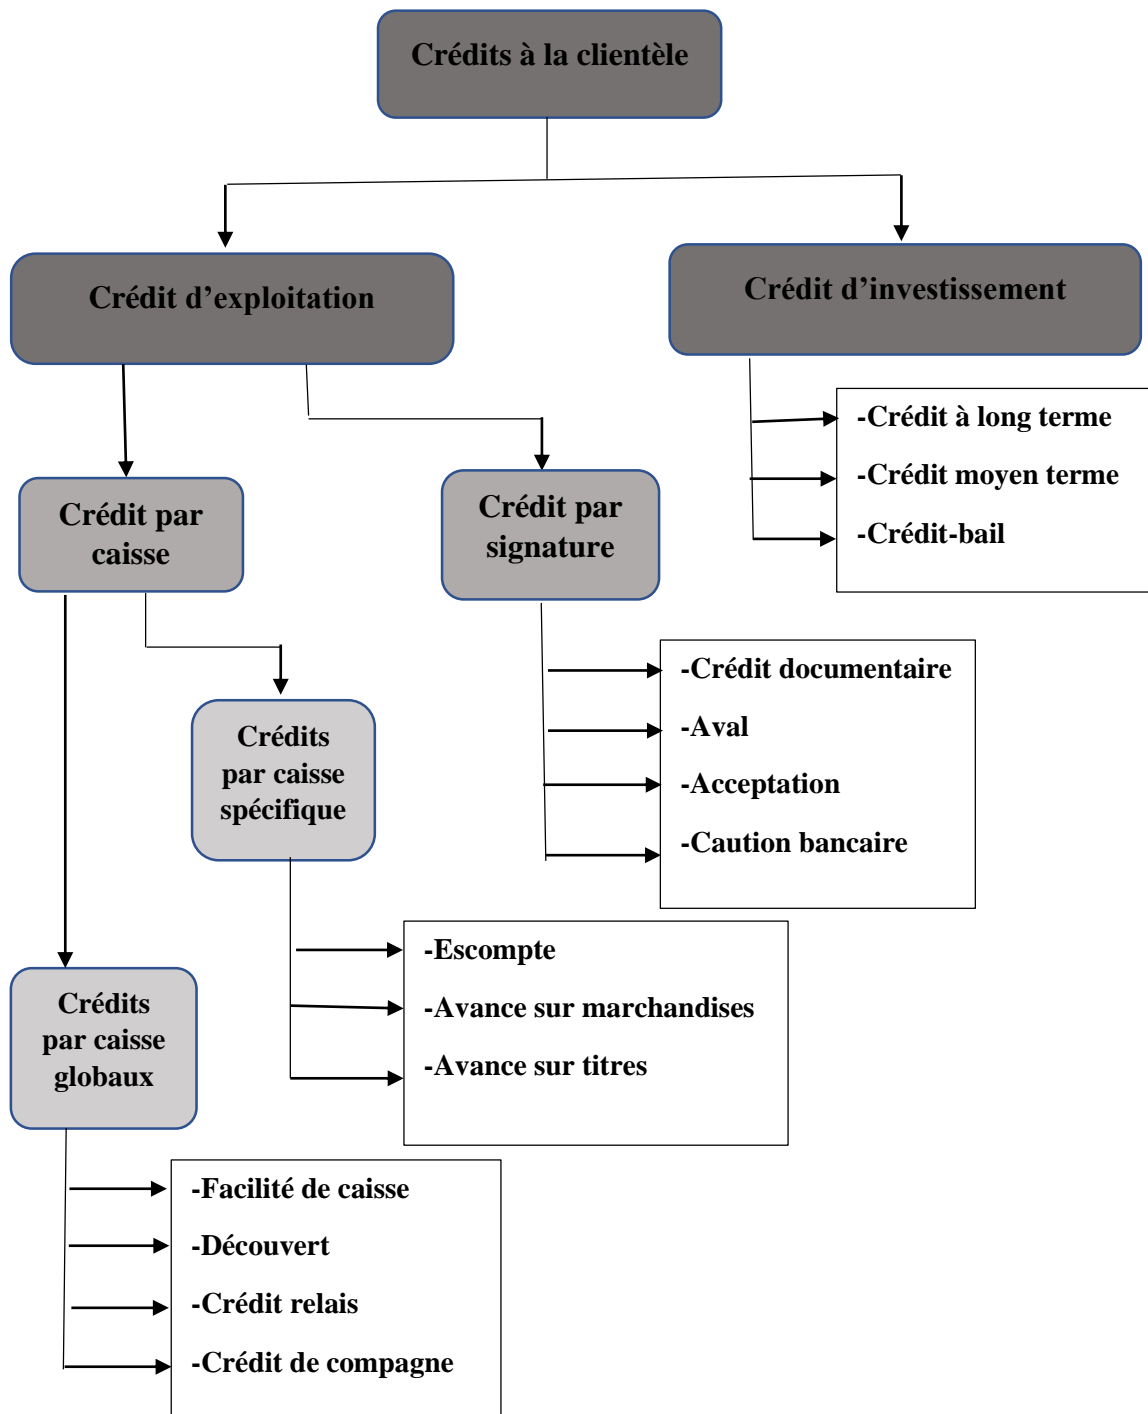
Crédits à la clientèle

Crédit d'exploitation

Crédit d'investissement

-Crédit à long terme
-Crédit moyen terme
-Crédit-bail

Crédit par caisse

Crédit par signature

-Crédit documentaire
-Aval
-Acceptation
-Caution bancaire

Crédits par caisse spécifique

-Escompte
-Avance sur marchandises
-Avance sur titres

Crédits par caisse globaux

-Facilité de caisse
-Découvert
-Crédit relais
-Crédit de compagne